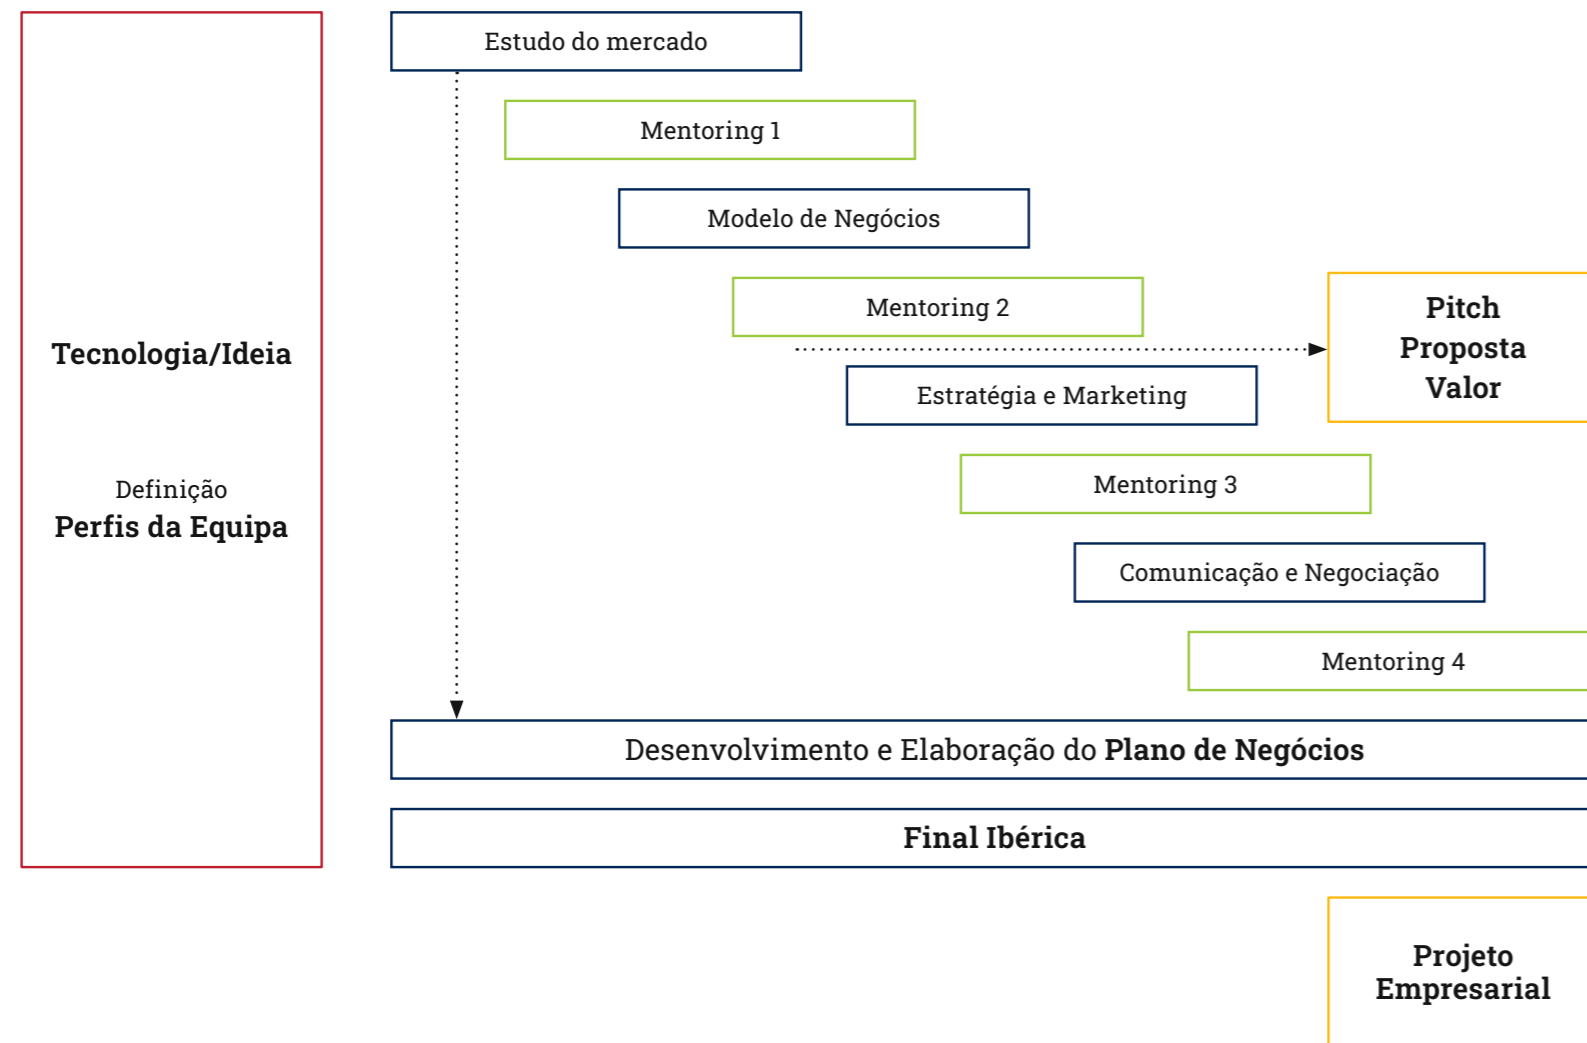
Tecnologia/Ideia

Definição
Perfis da Equipa

Estudo do mercado

Mentoring 1

Modelo de Negócios

Mentoring 2

Pitch
Proposta
Valor

Estratégia e Marketing

Mentoring 3

Comunicação e Negociação

Mentoring 4

Desenvolvimento e Elaboração do **Plano de Negócios**

**Final Ibérica**

Projeto
Empresarial